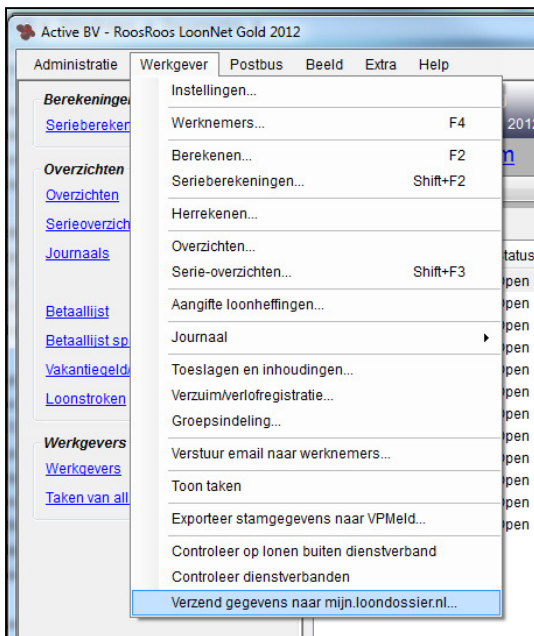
Active BV - RoosRoos LoonNet Gold 2012

Administratie Werkgever Postbus Beeld Extra Help

Berekeningen
Serieberekenen

Overzichten
Overzichten
Serieoverzichten
Journaals

Betaallijst
Betaallijst sp
Vakantiegeld
Loonstroken

Werkgevers
Werkgevers
Taken van all

Instellingen...
Werknemers... F4
Berekenen... F2
Serieberekeningen... Shift+F2
Herrekenen...
Overzichten...
Serie-overzichten... Shift+F3
Aangifte loonheffingen...
Journaal
Toeslagen en inhoudingen...
Verzuim/verlofregistratie...
Groepsindeling...
Verstuur email naar werknemers...
Toon taken
Exporteer stamgegevens naar VPMeld...
Controleer op lonen buiten dienstverband
Controleer dienstverbanden
Verzend gegevens naar mijn.loondossier.nl...

201
n
tatus
pen
pen
pen
pen
pen
pen
pen
pen
pen
pen
pen
pen